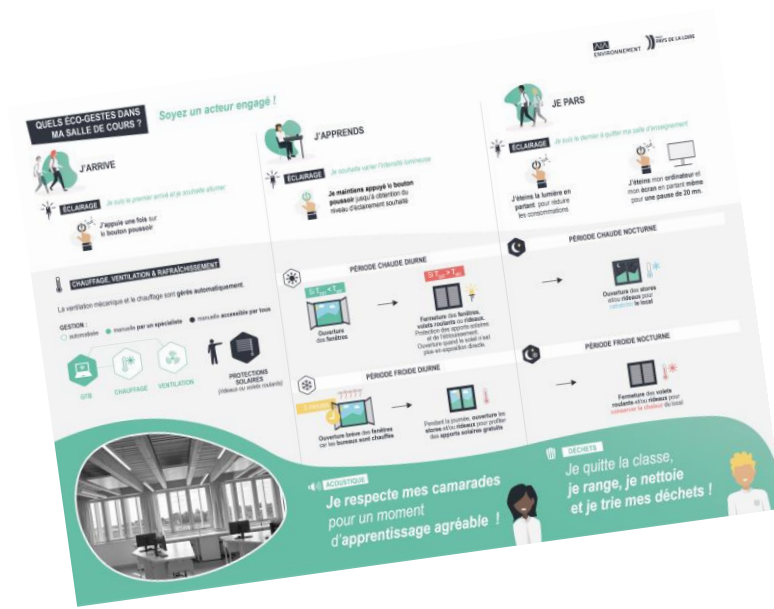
AIA ENVIRONNEMENT

RÉGION PAYS DE LA LOIRE

QUELS ÉCO-GESTES DANS MA SALLE DE COURS ?

Soyez un acteur engagé !

J'ARRIVE

ÉCLAIRAGE Je suis le premier arrivé et je souhaite allumer

J'appuie une fois sur le bouton poussoir

J'APPRENDS

ÉCLAIRAGE Je souhaite varier l'intensité lumineuse

Je maintiens appuyé le bouton poussoir jusqu'à obtention du niveau d'éclairement souhaité

JE PARS

ÉCLAIRAGE Je suis le dernier à quitter ma salle d'enseignement

J'éteins la lumière en partant, pour réduire les consommations

J'éteins mon ordinateur et mon écran en partant même pour une pause de 20 mn.

CHAUFFAGE, VENTILATION & RAFRAÎCHISSEMENT

La ventilation mécanique et le chauffage sont gérés automatiquement.

GESTION :
automatique
manuelle par un spécialiste
manuelle accessible par tous

GTB

CHAUFFAGE

VENTILATION

PROTECTIONS SOLAIRES (rideaux ou volets roulants)

PÉRIODE CHAUDE DIURNE

Ouverture des fenêtres

Fermeture des fenêtres, volets roulants ou rideaux. Protection des apports solaires et de l'échauffement. Ouverture quand le soleil n'est plus en exposition directe.

PÉRIODE FROIDE DIURNE

Ouverture brève des fenêtres car les bureaux sont chauffés

Pendant la journée, ouverture les stores et/ou rideaux pour profiter des apports solaires gratuits

PÉRIODE CHAUDE NOCTURNE

Ouverture des stores et/ou rideaux pour rafraîchir le local

PÉRIODE FROIDE NOCTURNE

Fermeture des volets roulants et/ou rideaux pour conserver la chaleur du local

ACOUSTIQUE

Je respecte mes camarades pour un moment d'apprentissage agréable !

DÉCHETS

Je quitte la classe, je range, je nettoie et je trie mes déchets !